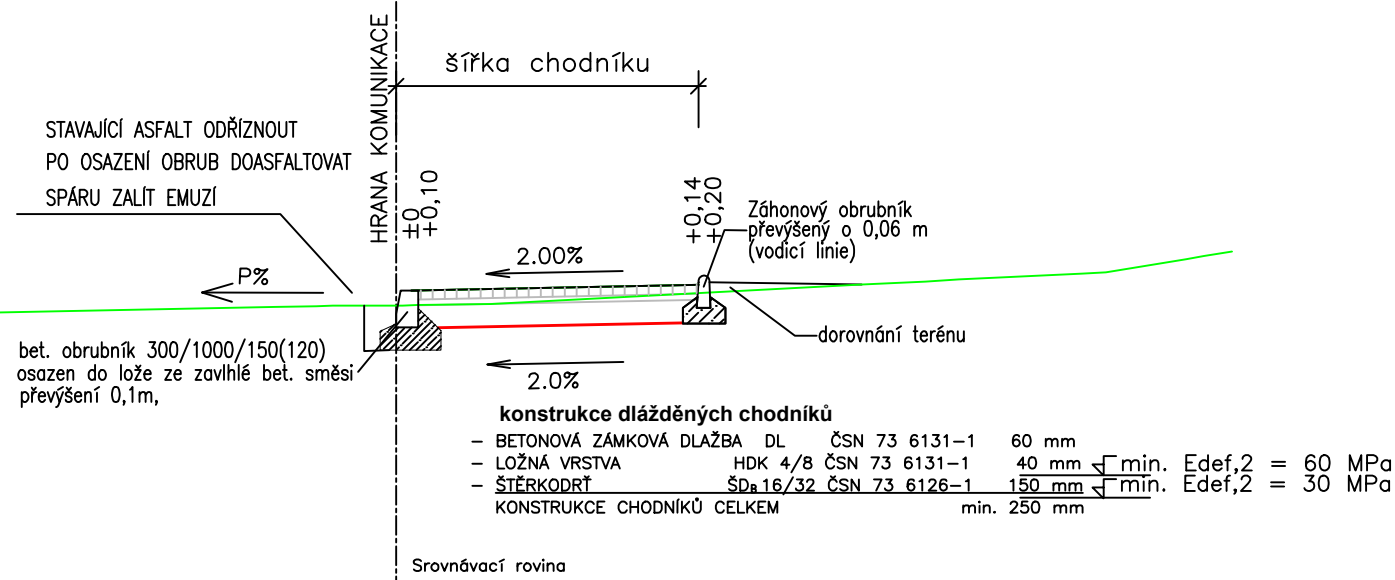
HRANA KOMUNIKACE

šířka chodníku

STAVAJÍCÍ ASFALT ODŘÍZNOUT
PO OSAZENÍ OBRUB DOASFALTOVAT
SPÁRU ZALÍT EMUZÍ

±0
+0,10

+0,14
+0,20

Záhonový obrubník
převýšený o 0,06 m
(vodicí linie)

2.00%

P%

dorovnání terénu

bet. obrubník 300/1000/150(120)
osazen do lože ze zavlhlé bet. směsi
převýšení 0,1m,

2.0%

konstrukce dlážděných chodníků

| | | | | |
|---|---|---|---|---|
| – BETONOVÁ ZÁMKOVÁ DLAŽBA DL | ČSN 73 6131–1 | 60 mm | |
| – LOŽNÁ VRSTVA | HDK 4/8 ČSN 73 6131–1 | 40 mm | min. Edef,2 = 60 MPa |
| – ŠTĚRKODRŤ | ŠD$_B$ 16/32 ČSN 73 6126–1 | 150 mm | min. Edef,2 = 30 MPa |
| KONSTRUKCE CHODNÍKŮ CELKEM | | min. 250 mm | |

Srovnávací rovina